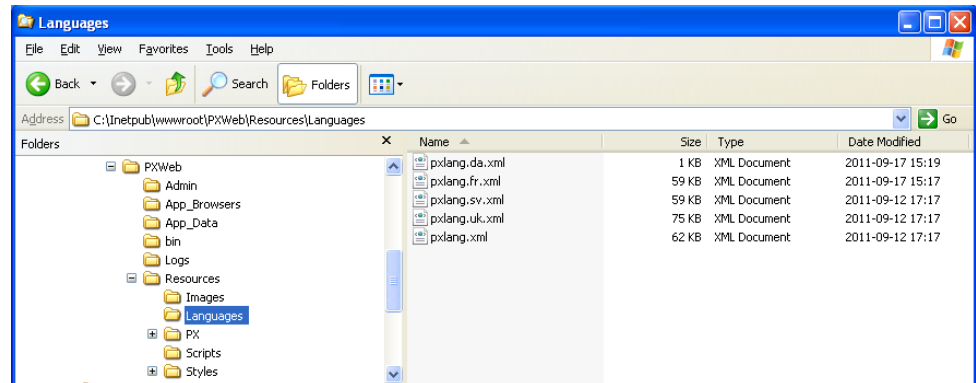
Languages

File Edit View Favorites Tools Help

Back Search Folders

Address C:\Inetpub\wwwroot\PXWeb\Resources\Languages Go

Folders ×

PXWeb
Admin
App_Browsers
App_Data
bin
Logs
Resources
Images
Languages
PX
Scripts
Styles

| Name | Size | Type | Date Modified |
|---|---|---|---|
| pxlang.da.xml | 1 KB | XML Document | 2011-09-17 15:19 |
| pxlang.fr.xml | 59 KB | XML Document | 2011-09-17 15:17 |
| pxlang.sv.xml | 59 KB | XML Document | 2011-09-12 17:17 |
| pxlang.uk.xml | 75 KB | XML Document | 2011-09-12 17:17 |
| pxlang.xml | 62 KB | XML Document | 2011-09-12 17:17 |